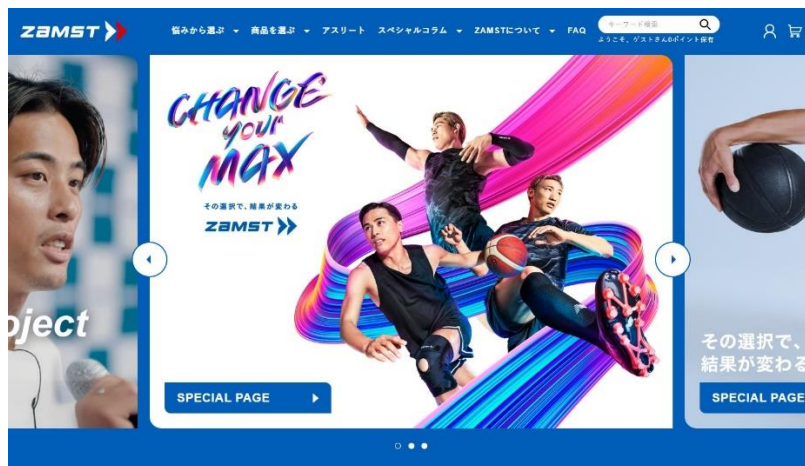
ZAMST

悩みから選ぶ ▾ 商品を選ぶ ▾ アスリート スペシャルコラム ▾ ZAMSTについて ▾ FAQ

キーワード検索

ようこそ、ゲストさんのポイント保有

oject

CHANGE your MAX

その選択で、結果が変わる

ZAMST

SPECIAL PAGE

その選択で、
結果が変わる

SPECIAL PAGE